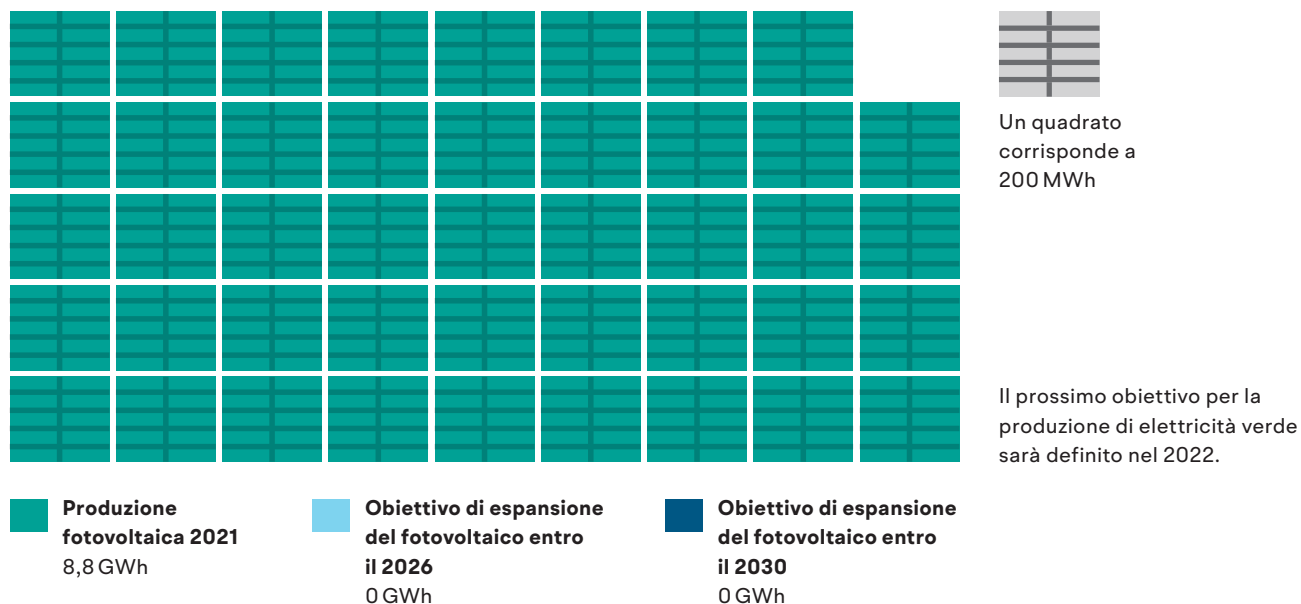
Un quadrato corrisponde a 200 MWh

Il prossimo obiettivo per la produzione di elettricità verde sarà definito nel 2022.

**Produzione fotovoltaica 2021**
8,8 GWh

**Obiettivo di espansione del fotovoltaico entro il 2026**
0 GWh

**Obiettivo di espansione del fotovoltaico entro il 2030**
0 GWh